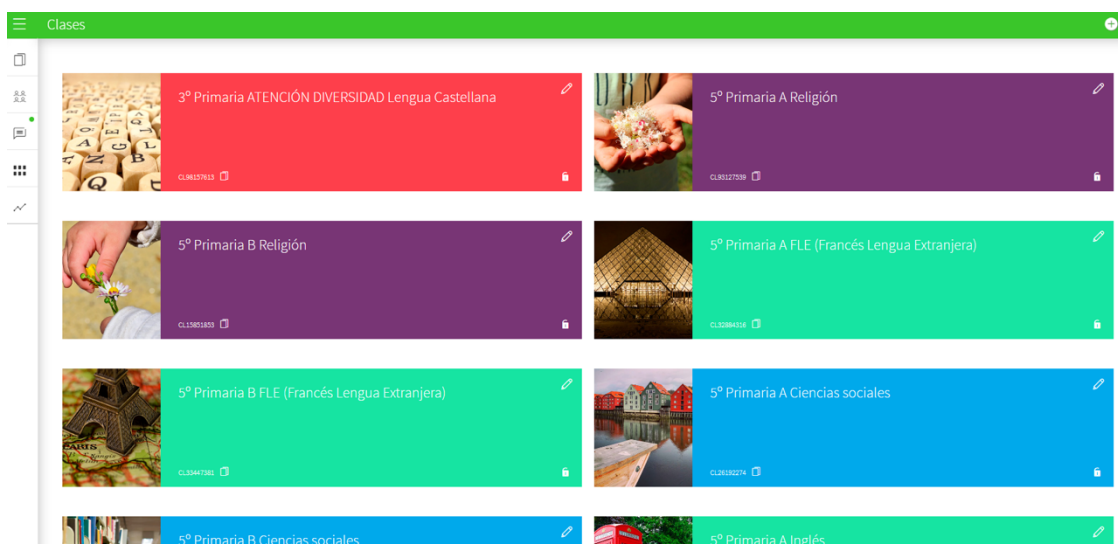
Clases

3º Primaria ATENCIÓN DIVERSIDAD Lengua Castellana
CL98157613

5º Primaria A Religión
CL93127539

5º Primaria B Religión
CL15851853

5º Primaria A FLE (Francés Lengua Extranjera)
CL32884316

5º Primaria B FLE (Francés Lengua Extranjera)
CL33447381

5º Primaria A Ciencias sociales
CL28192274

5º Primaria B Ciencias sociales

5º Primaria A Inglés